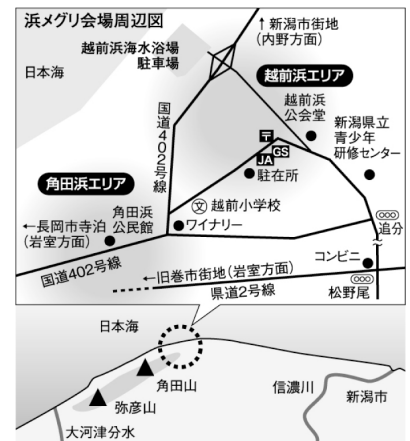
浜メグリ会場周辺図

↑新潟市街地
(内野方面)

越前浜海水浴場
駐車場

日本海

越前浜エリア

国道402号線

越前浜
公会堂

新潟県立
青少年
研修センター

〒
GS
JA

駐在所

角田浜エリア

文 越前小学校

角田浜
公民館

←長岡市寺泊
(岩室方面)

ワイナリー

追分

国道402号線

コンビニ

←旧巻市街地(岩室方面)

県道2号線

松野尾

日本海

角田山

信濃川

新潟市

弥彦山

大河津分水